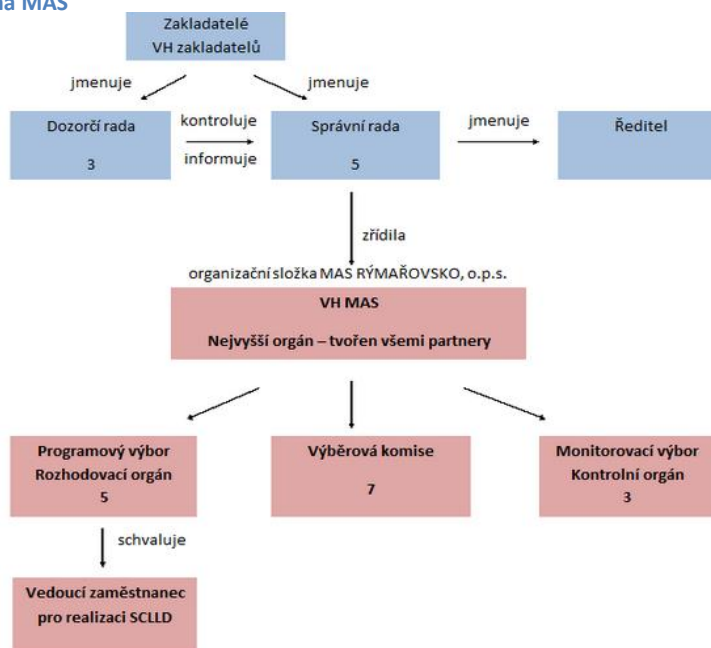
a MAS

Zakladatelé
VH zakladatelů

jmenuje

jmenuje

Dozorčí rada
3

kontroluje

informuje

Správní rada
5

jmenuje

Ředitel

zřídila

organizační složka MAS RÝMAŘOVSKO, o.p.s.

VH MAS
Nejvyšší orgán – tvořen všemi partnery

Programový výbor
Rozhodovací orgán
5

Výběrová komise
7

Monitorovací výbor
Kontrolní orgán
3

schvaluje

Vedoucí zaměstnanec
pro realizaci SCLLD